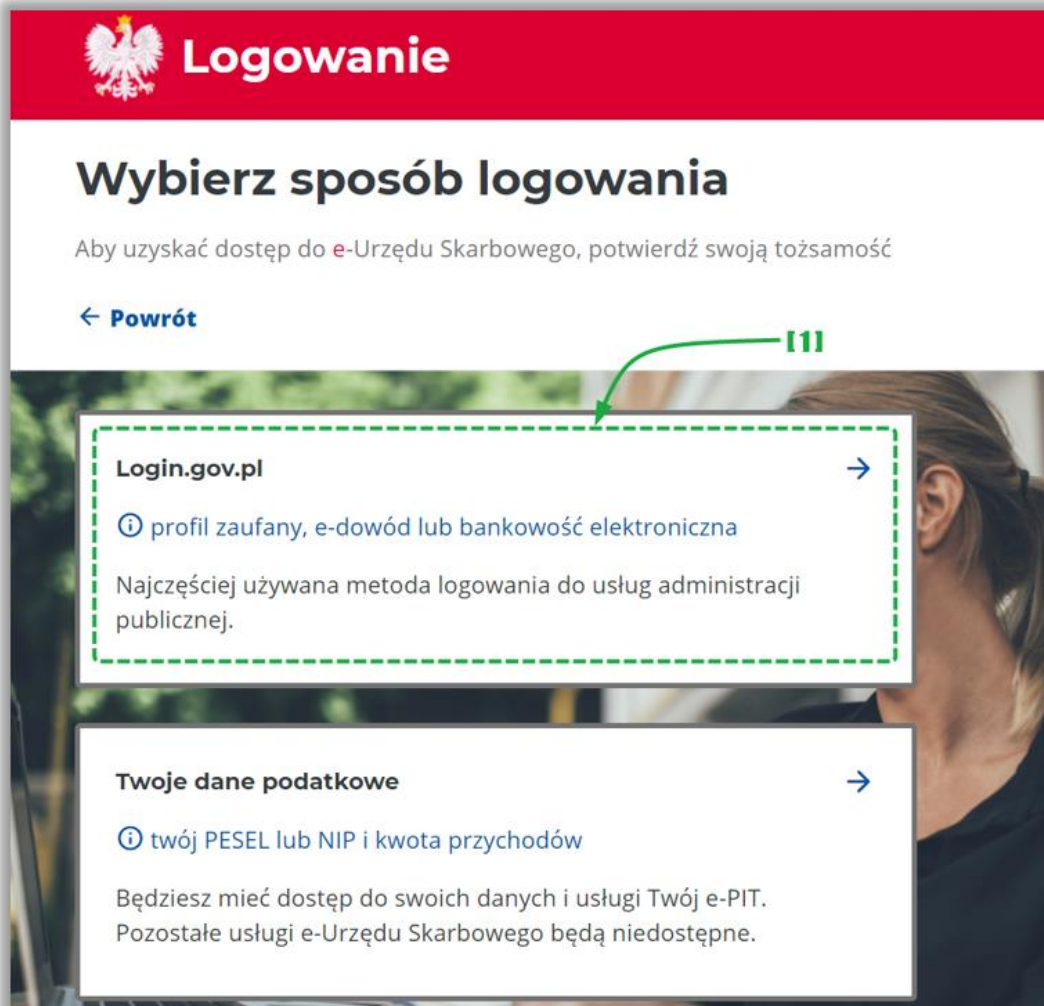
Logowanie

Wybierz sposób logowania

Aby uzyskać dostęp do e-Urzędu Skarbowego, potwierdź swoją tożsamość

← Powrót

[1]

Login.gov.pl →

ⓘ profil zaufany, e-dowód lub bankowość elektroniczna

Najczęściej używana metoda logowania do usług administracji publicznej.

Twoje dane podatkowe →

ⓘ twój PESEL lub NIP i kwota przychodów

Będziesz mieć dostęp do swoich danych i usługi Twój e-PIT. Pozostałe usługi e-Urzędu Skarbowego będą niedostępne.